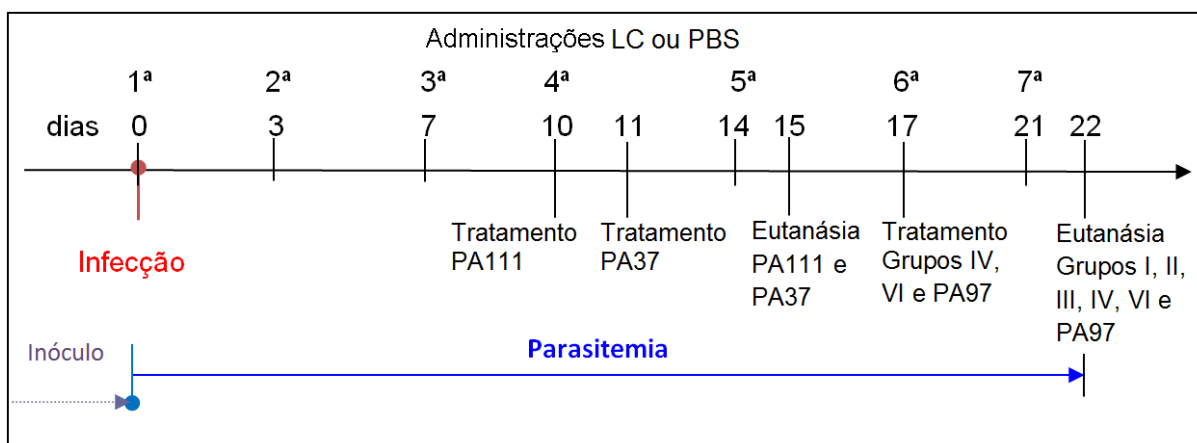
Administrações LC ou PBS

1ª 2ª 3ª 4ª 5ª 6ª 7ª

dias 0 3 7 10 11 14 15 17 21 22

Infecção

Tratamento PA111

Tratamento PA37

Eutanásia PA111 e PA37

Tratamento Grupos IV, VI e PA97

Eutanásia Grupos I, II, III, IV, VI e PA97

Inóculo

Parasitemia